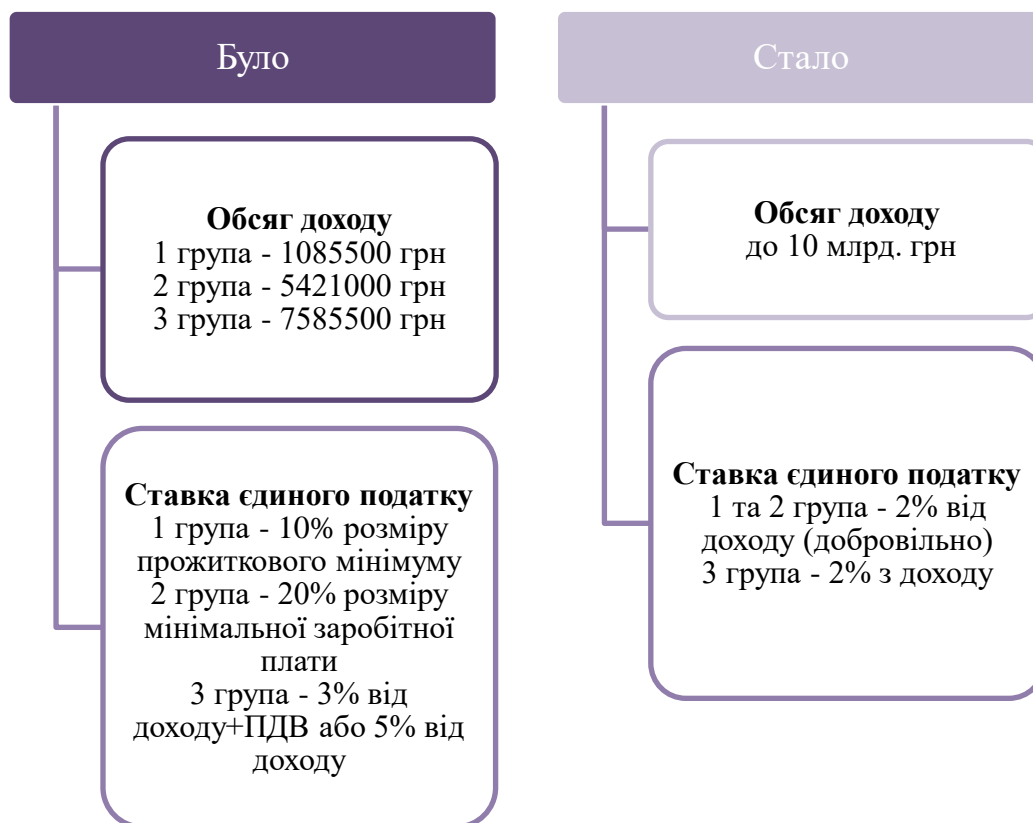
Було

Обсяг доходу
1 група - 1085500 грн
2 група - 5421000 грн
3 група - 7585500 грн

Ставка єдиного податку
1 група - 10% розміру прожиткового мінімуму
2 група - 20% розміру мінімальної заробітної плати
3 група - 3% від доходу+ПДВ або 5% від доходу

Стало

Обсяг доходу
до 10 млрд. грн

Ставка єдиного податку
1 та 2 група - 2% від доходу (добровільно)
3 група - 2% з доходу